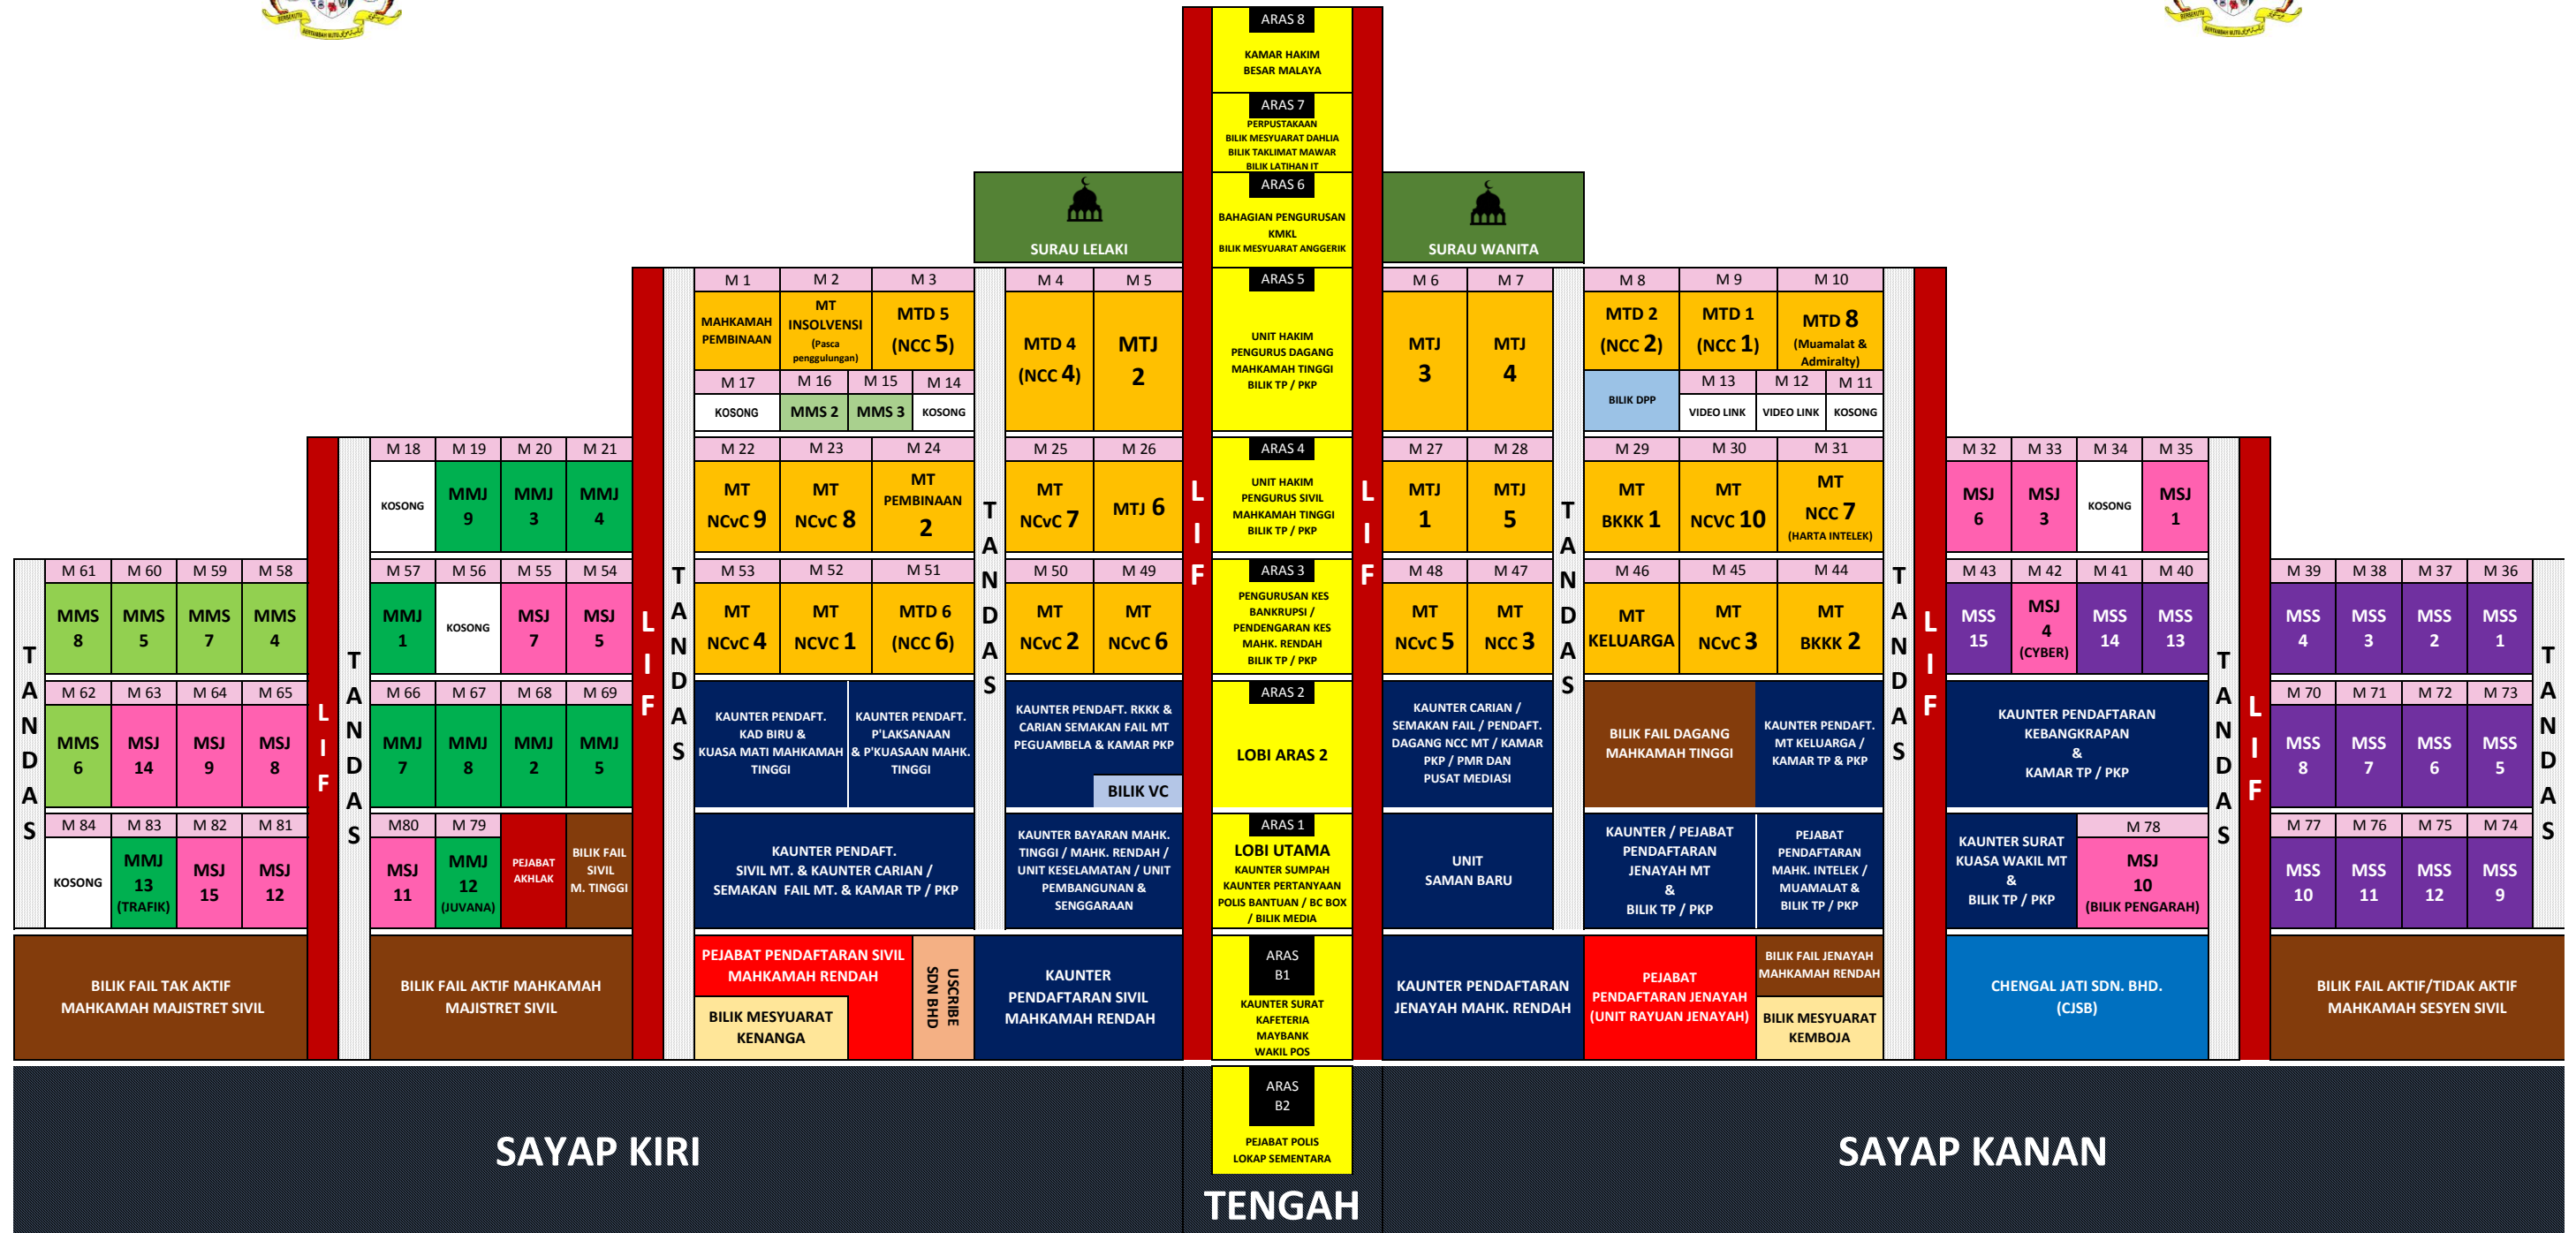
ARAS 8
KAMAR HAKIM BESAR MALAYA

ARAS 7
PERPUSTAKAAN
BILIK MESYUARAT DAHLIA
BILIK TAKLIMAT MAWAR
BILIK LATIHAN IT

ARAS 6
BAHAGIAN PENGURUSAN KMKL
BILIK MESYUARAT ANGGERIK

SURAU LELAKI
SURAU WANITA

ARAS 5
UNIT HAKIM PENGURUS DAGANG MAHKAMAH TINGGI
BILIK TP / PKP

M 1 MAHKAMAH PEMBINAAN
M 2 MT INSOLVENSI (Pasca penggulungan)
M 3 MTD 5 (NCC 5)
M 17 KOSONG
M 16 MMS 2
M 15 MMS 3
M 14 KOSONG
M 4 MTD 4 (NCC 4)
M 5 MTJ 2
M 6 MTJ 3
M 7 MTJ 4
M 8 MTD 2 (NCC 2)
M 9 MTD 1 (NCC 1)
M 10 MTD 8 (Muamalat & Admiralty)
BILIK DPP
M 13 VIDEO LINK
M 12 VIDEO LINK
M 11 KOSONG

ARAS 4
UNIT HAKIM PENGURUS SIVIL MAHKAMAH TINGGI
BILIK TP / PKP

M 18 KOSONG
M 19 MMJ 9
M 20 MMJ 3
M 21 MMJ 4
M 22 MT NCvC 9
M 23 MT NCvC 8
M 24 MT PEMBINAAN 2
M 25 MT NCvC 7
M 26 MTJ 6
M 27 MTJ 1
M 28 MTJ 5
M 29 MT BKKK 1
M 30 MT NCVC 10
M 31 MT NCC 7 (HARTA INTELEK)
M 32 MSJ 6
M 33 MSJ 3
M 34 KOSONG
M 35 MSJ 1

ARAS 3
PENGURUSAN KES BANKRUPSI / PENDENGARAN KES MAHK. RENDAH
BILIK TP / PKP

M 61 MMS 8
M 60 MMS 5
M 59 MMS 7
M 58 MMS 4
M 57 MMJ 1
M 56 KOSONG
M 55 MSJ 7
M 54 MSJ 5
M 53 MT NCvC 4
M 52 MT NCVC 1
M 51 MTD 6 (NCC 6)
M 50 MT NCvC 2
M 49 MT NCvC 6
M 48 MT NCvC 5
M 47 MT NCC 3
M 46 MT KELUARGA
M 45 MT NCvC 3
M 44 MT BKKK 2
M 43 MSS 15
M 42 MSJ 4 (CYBER)
M 41 MSS 14
M 40 MSS 13
M 39 MSS 4
M 38 MSS 3
M 37 MSS 2
M 36 MSS 1

ARAS 2
LOBI ARAS 2

M 62 MMS 6
M 63 MSJ 14
M 64 MSJ 9
M 65 MSJ 8
M 66 MMJ 7
M 67 MMJ 8
M 68 MMJ 2
M 69 MMJ 5
KAUNTER PENDAFT. KAD BIRU & KUASA MATI MAHKAMAH TINGGI
KAUNTER PENDAFT. P'LAKSANAAN & P'KUASAAN MAHK. TINGGI
KAUNTER PENDAFT. RKKK & CARIAN SEMAKAN FAIL MT PEGUAMBELA & KAMAR PKP
BILIK VC
KAUNTER CARIAN / SEMAKAN FAIL / PENDAFT. DAGANG NCC MT / KAMAR PKP / PMR DAN PUSAT MEDIASI
BILIK FAIL DAGANG MAHKAMAH TINGGI
KAUNTER PENDAFT. MT KELUARGA / KAMAR TP & PKP
KAUNTER PENDAFTARAN KEBANGKRAPAN & KAMAR TP / PKP
M 70 MSS 8
M 71 MSS 7
M 72 MSS 6
M 73 MSS 5

ARAS 1
LOBI UTAMA
KAUNTER SUMPAH
KAUNTER PERTANYAAN
POLIS BANTUAN / BC BOX / BILIK MEDIA

M 84 KOSONG
M 83 MMJ 13 (TRAFIK)
M 82 MSJ 15
M 81 MSJ 12
M80 MSJ 11
M 79 MMJ 12 (JUVANA)
PEJABAT AKHLAK
BILIK FAIL SIVIL M. TINGGI
KAUNTER PENDAFT. SIVIL MT. & KAUNTER CARIAN / SEMAKAN FAIL MT. & KAMAR TP / PKP
KAUNTER BAYARAN MAHK. TINGGI / MAHK. RENDAH / UNIT KESELAMATAN / UNIT PEMBANGUNAN & SENGGARAAN
UNIT SAMAN BARU
KAUNTER / PEJABAT PENDAFTARAN JENAYAH MT & BILIK TP / PKP
PEJABAT PENDAFTARAN MAHK. INTELEK / MUAMALAT & BILIK TP / PKP
KAUNTER SURAT KUASA WAKIL MT & BILIK TP / PKP
M 78 MSJ 10 (BILIK PENGARAH)
M 77 MSS 10
M 76 MSS 11
M 75 MSS 12
M 74 MSS 9

ARAS B1
KAUNTER SURAT
KAFETERIA
MAYBANK
WAKIL POS

BILIK FAIL TAK AKTIF MAHKAMAH MAJISTRET SIVIL
BILIK FAIL AKTIF MAHKAMAH MAJISTRET SIVIL
PEJABAT PENDAFTARAN SIVIL MAHKAMAH RENDAH
BILIK MESYUARAT KENANGA
USCRIBE SDN BHD
KAUNTER PENDAFTARAN SIVIL MAHKAMAH RENDAH
KAUNTER PENDAFTARAN JENAYAH MAHK. RENDAH
PEJABAT PENDAFTARAN JENAYAH (UNIT RAYUAN JENAYAH)
BILIK FAIL JENAYAH MAHKAMAH RENDAH
BILIK MESYUARAT KEMBOJA
CHENGAL JATI SDN. BHD. (CJSB)
BILIK FAIL AKTIF/TIDAK AKTIF MAHKAMAH SESYEN SIVIL

ARAS B2
PEJABAT POLIS
LOKAP SEMENTARA

TANDAS
LIF

SAYAP KIRI
TENGAH
SAYAP KANAN